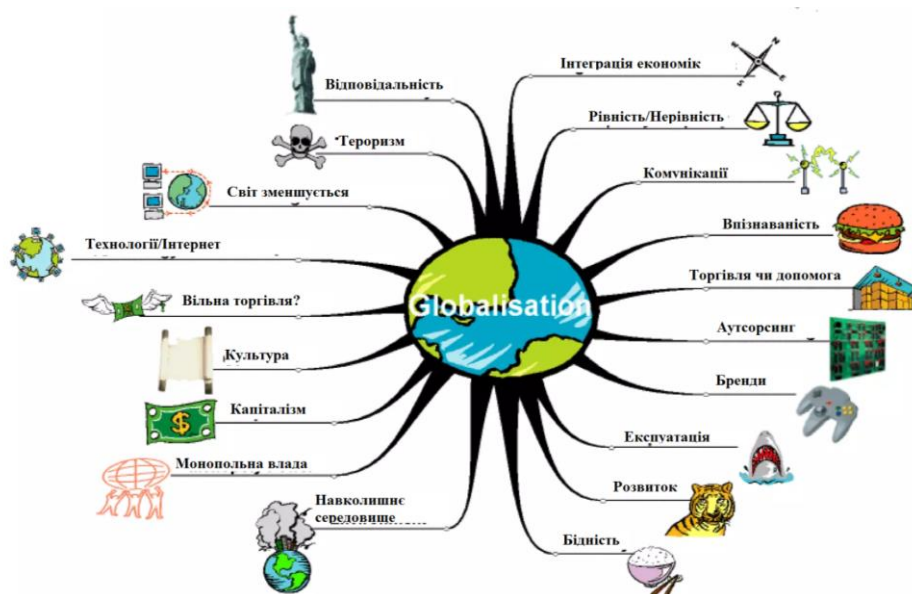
Globalisation

Відповідальність

Тероризм

Світ зменшується

Технології/Інтернет

Вільна торгівля?

Культура

Капіталізм

Монопольна влада

Навколишнє середовище

Інтеграція економік

Рівність/Нерівність

Комунікації

Впізнаваність

Торгівля чи допомога

Аутсорсинг

Бренди

Експлуатація

Розвиток

Бідність